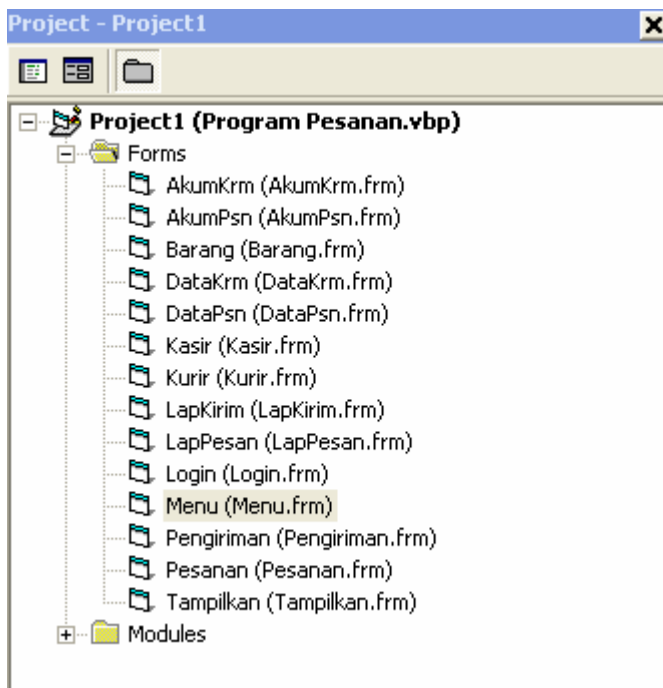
Project - Project1

Project1 (Program Pesanan.vbp)
Forms
AkumKrm (AkumKrm.frm)
AkumPsn (AkumPsn.frm)
Barang (Barang.frm)
DataKrm (DataKrm.frm)
DataPsn (DataPsn.frm)
Kasir (Kasir.frm)
Kurir (Kurir.frm)
LapKirim (LapKirim.frm)
LapPesan (LapPesan.frm)
Login (Login.frm)
Menu (Menu.frm)
Pengiriman (Pengiriman.frm)
Pesanan (Pesanan.frm)
Tampilkan (Tampilkan.frm)
Modules